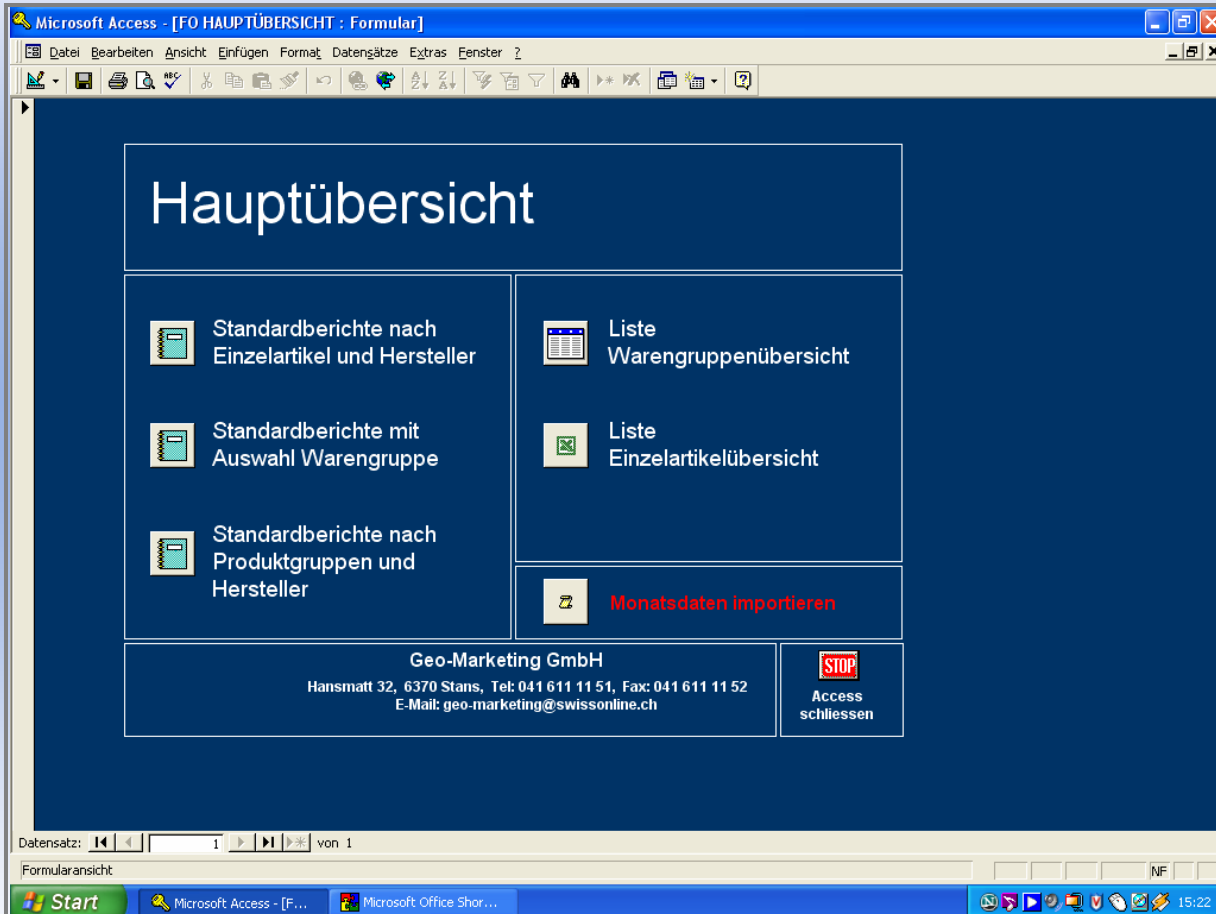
Microsoft Access - [FO HAUPTÜBERSICHT : Formular]

Datei Bearbeiten Ansicht Einfügen Format Datensätze Extras Fenster ?

Hauptübersicht

Standardberichte nach Einzelartikel und Hersteller

Standardberichte mit Auswahl Warengruppe

Standardberichte nach Produktgruppen und Hersteller

Liste Warengruppenübersicht

Liste Einzelartikelübersicht

Monatsdaten importieren

Geo-Marketing GmbH
Hansmatt 32, 6370 Stans, Tel: 041 611 11 51, Fax: 041 611 11 52
E-Mail: geo-marketing@swissonline.ch

STOP
Access schliessen

Datensatz: 1 von 1

Formularansicht

NF

Start

Microsoft Access - [F...

Microsoft Office Shor...

15:22